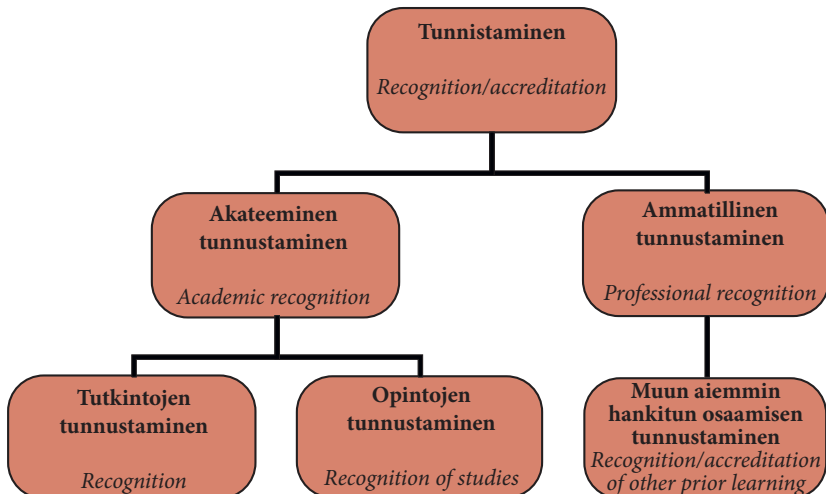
Tunnistaminen

Recognition/accreditation

Akateeminen tunnustaminen

Academic recognition

Ammatillinen tunnustaminen

Professional recognition

Tutkintojen tunnustaminen

Recognition

Opintojen tunnustaminen

Recognition of studies

Muun aiemmin hankitun osaamisen tunnustaminen

Recognition/accreditation of other prior learning